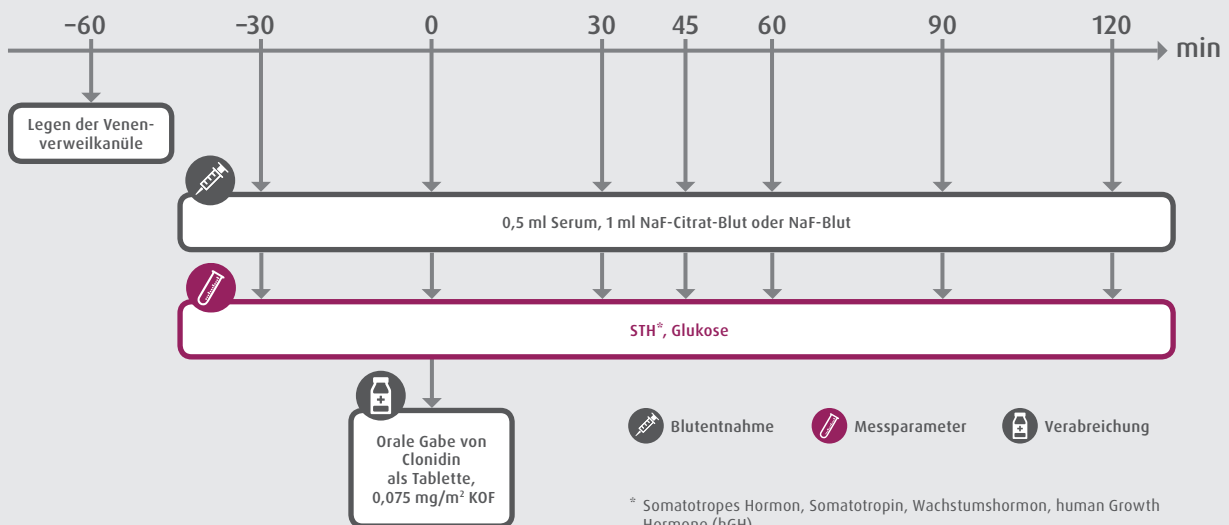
–60 –30 0 30 45 60 90 120 min

Legen der Venenverweilkanüle

0,5 ml Serum, 1 ml NaF-Citrat-Blut oder NaF-Blut

STH*, Glukose

Orale Gabe von Clonidin als Tablette, 0,075 mg/m² KOF

Blutentnahme Messparameter Verabreichung

* Somatotropes Hormon, Somatotropin, Wachstumshormon, human Growth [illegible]